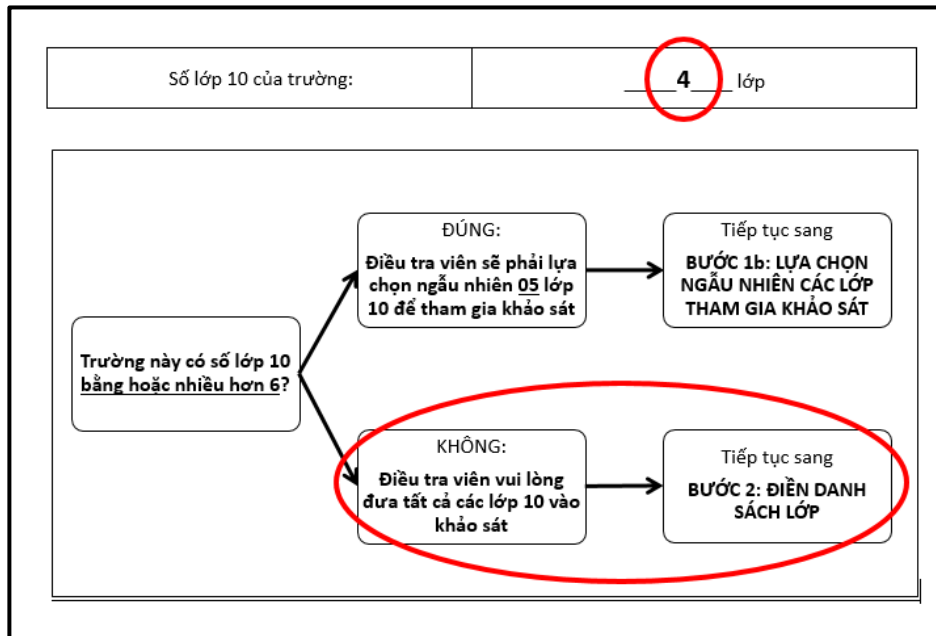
| Số lớp 10 của trường: | ____4____ lớp |
|---|---|

Trường này có số lớp 10 bằng hoặc nhiều hơn 6?

ĐÚNG:
Điều tra viên sẽ phải lựa chọn ngẫu nhiên 05 lớp 10 để tham gia khảo sát

Tiếp tục sang
BƯỚC 1b: LỰA CHỌN NGẪU NHIÊN CÁC LỚP THAM GIA KHẢO SÁT

KHÔNG:
Điều tra viên vui lòng đưa tất cả các lớp 10 vào khảo sát

Tiếp tục sang
BƯỚC 2: ĐIỀN DANH SÁCH LỚP